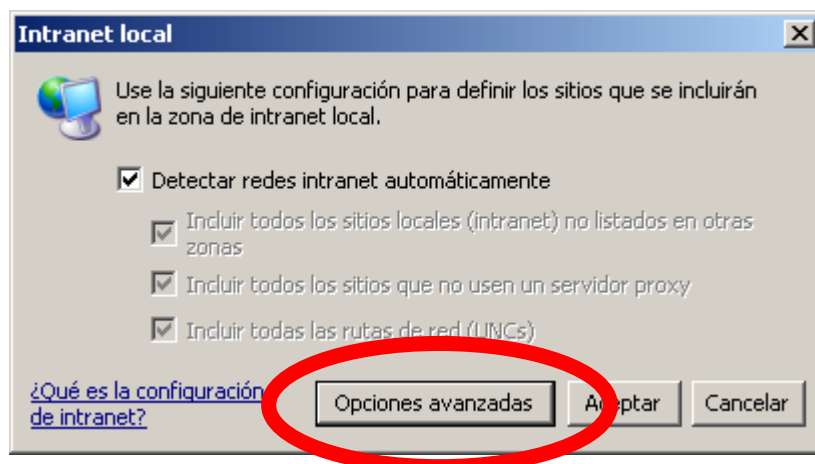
Intranet local

Use la siguiente configuración para definir los sitios que se incluirán en la zona de intranet local.

Detectar redes intranet automáticamente

Incluir todos los sitios locales (intranet) no listados en otras zonas

Incluir todos los sitios que no usen un servidor proxy

Incluir todas las rutas de red (UNCs)

¿Qué es la configuración de intranet?

Opciones avanzadas

Aceptar

Cancelar